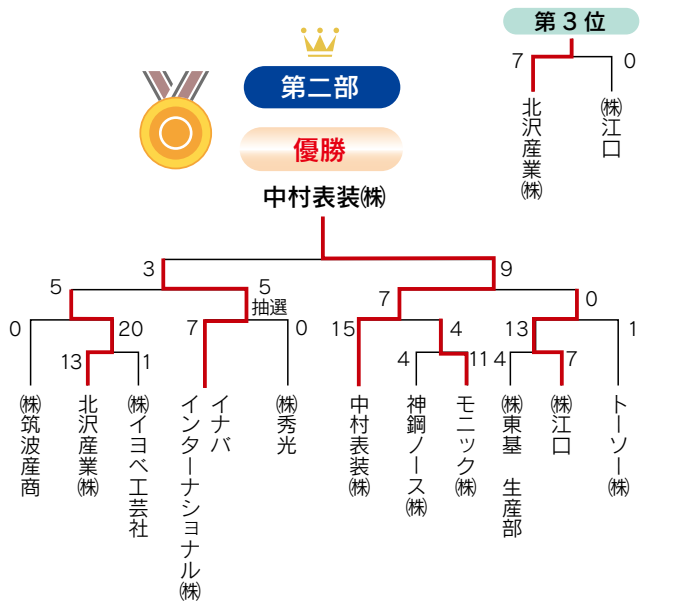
第二部

優勝

中村表装㈱

第３位

7 0

北沢産業㈱

㈱江口

3 9

5 5 抽選 7 0

0 20 7 0 15 4 13 1

13 1 4 11 4 7

㈱筑波産商

北沢産業㈱

㈱イヨベ工芸社

イナバインターナショナル㈱

㈱秀光

中村表装㈱

神鋼ノース㈱

モニック㈱

㈱東基　生産部

㈱江口

トーソー㈱